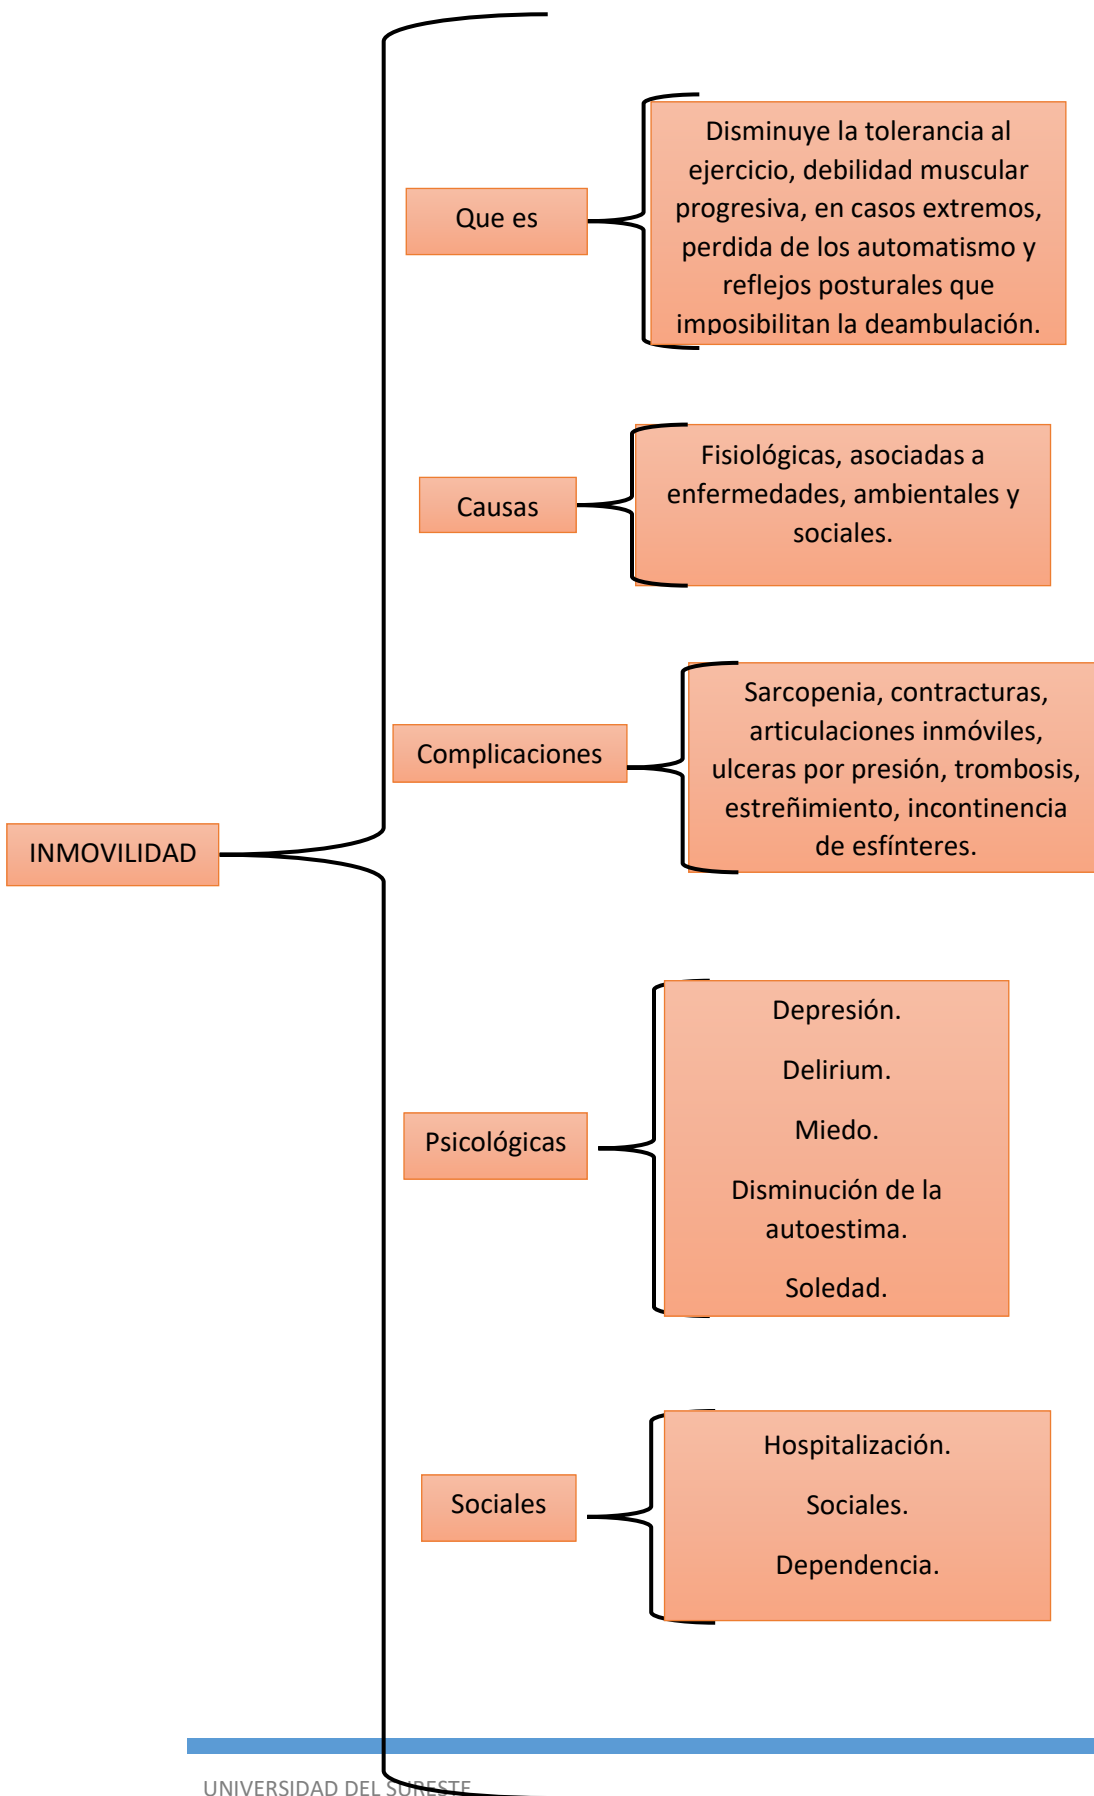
INMOVILIDAD

Que es

Disminuye la tolerancia al ejercicio, debilidad muscular progresiva, en casos extremos, perdida de los automatismo y reflejos posturales que imposibilitan la deambulación.

Causas

Fisiológicas, asociadas a enfermedades, ambientales y sociales.

Complicaciones

Sarcopenia, contracturas, articulaciones inmóviles, ulceras por presión, trombosis, estreñimiento, incontinencia de esfínteres.

Psicológicas

Depresión.

Delirium.

Miedo.

Disminución de la autoestima.

Soledad.

Sociales

Hospitalización.

Sociales.

Dependencia.

UNIVERSIDAD DEL SURESTE